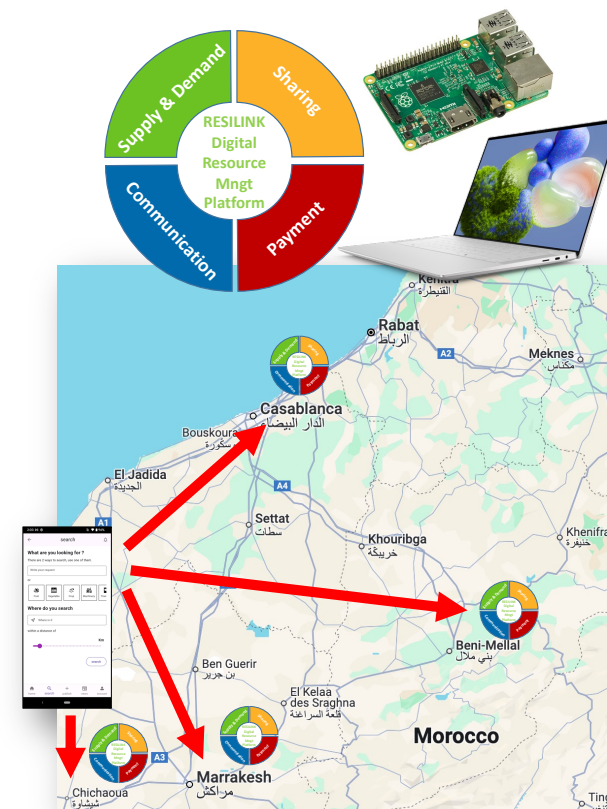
Supply & Demand
Sharing
Communication
Payment
RESILINK Digital Resource Mngt Platform

Kenitra
القنيطرة
Rabat
الرباط
A2
Meknes
مكناس
Casablanca
الدار البيضاء
Bouskoura
بوسكورة
El Jadida
الجديدة
A4
A1
Settat
سطات
Khouribga
خريبكة
Khenifra
خنيفرة
Beni-Mellal
بني ملال
Ben Guerir
بن جرير
El Kelaa des Sraghna
قلعة السراغنة
Morocco
A3
Marrakesh
مراكش
Chichaoua
شيشاوة

search
What are you looking for ?
Where do you search
search